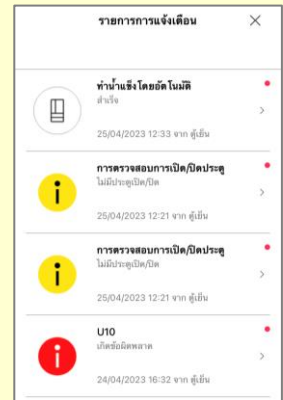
รายการการแจ้งเตือน ×

ทำน้ำแข็งโดยอัตโนมัติ
สำเร็จ
25/04/2023 12:33 จาก ตู้เย็น

การตรวจสอบการเปิด/ปิดประตู
ไม่มีประตูเปิด/ปิด
25/04/2023 12:21 จาก ตู้เย็น

การตรวจสอบการเปิด/ปิดประตู
ไม่มีประตูเปิด/ปิด
25/04/2023 12:21 จาก ตู้เย็น

U10
เกิดข้อผิดพลาด
24/04/2023 16:32 จาก ตู้เย็น